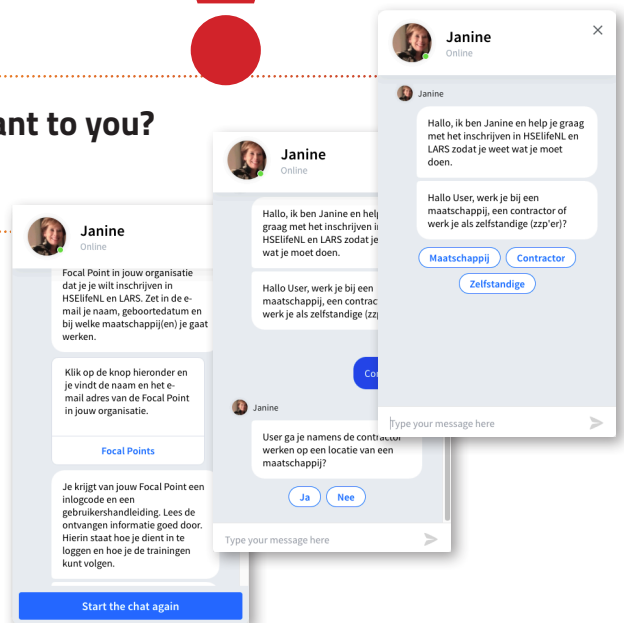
ant to you?

Janine
Online

Focal Point in jouw organisatie dat je je wilt inschrijven in HSElifeNL en LARS. Zet in de e-mail je naam, geboortedatum en bij welke maatschappij(en) je gaat werken.

Klik op de knop hieronder en je vindt de naam en het e-mail adres van de Focal Point in jouw organisatie.

Focal Points

Je krijgt van jouw Focal Point een inlogcode en een gebruikershandleiding. Lees de ontvangen informatie goed door. Hierin staat hoe je dient in te loggen en hoe je de trainingen kunt volgen.

Start the chat again

Janine
Online

Hallo, ik ben Janine en help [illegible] graag met het inschrijven i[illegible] HSElifeNL en LARS zodat je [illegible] wat je moet doen.

Hallo User, werk je bij een maatschappij, een contrac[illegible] werk je als zelfstandige (zz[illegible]

Co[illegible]

Janine

User ga je namens de contractor werken op een locatie van een maatschappij?

Ja

Nee

Type your message here

Janine
Online

Janine

Hallo, ik ben Janine en help je graag met het inschrijven in HSElifeNL en LARS zodat je weet wat je moet doen.

Hallo User, werk je bij een maatschappij, een contractor of werk je als zelfstandige (zzp'er)?

Maatschappij

Contractor

Zelfstandige

Type your message here